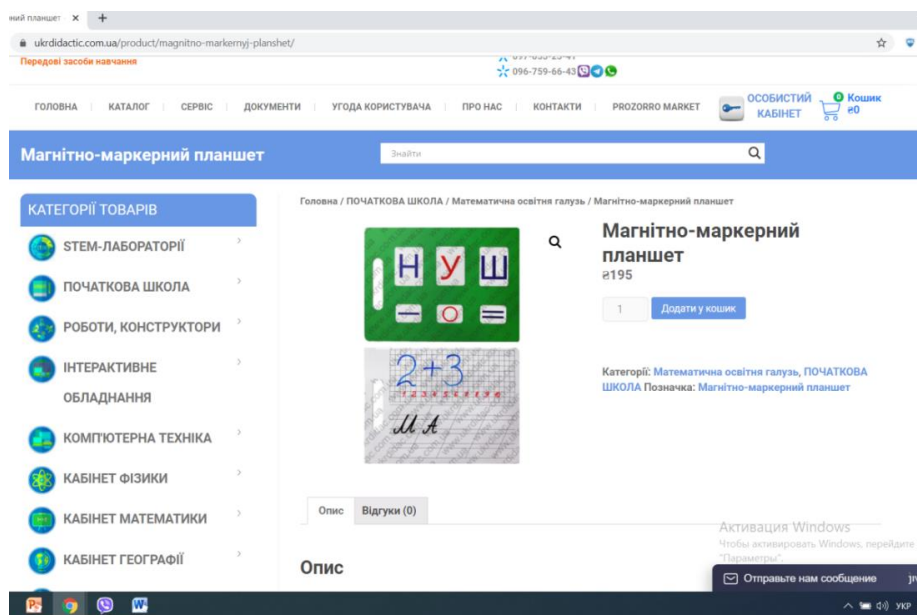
ний планшет ×  +

ukrdidactic.com.ua/product/magnitno-markernyj-planshet/

Передові засоби навчання

096-759-66-43

ГОЛОВНА | КАТАЛОГ | СЕРВІС | ДОКУМЕНТИ | УГОДА КОРИСТУВАЧА | ПРО НАС | КОНТАКТИ | PROZORRO MARKET

ОСОБИСТИЙ КАБІНЕТ

0 Кошик ₴0

Магнітно-маркерний планшет

Знайти

КАТЕГОРІЇ ТОВАРІВ

STEM-ЛАБОРАТОРІЇ

ПОЧАТКОВА ШКОЛА

РОБОТИ, КОНСТРУКТОРИ

ІНТЕРАКТИВНЕ ОБЛАДНАННЯ

КОМП'ЮТЕРНА ТЕХНІКА

КАБІНЕТ ФІЗИКИ

КАБІНЕТ МАТЕМАТИКИ

КАБІНЕТ ГЕОГРАФІЇ

Головна / ПОЧАТКОВА ШКОЛА / Математична освітня галузь / Магнітно-маркерний планшет

Н У Ш

$2+3$

М А

Магнітно-маркерний планшет

₴195

1

Додати у кошик

Категорії: Математична освітня галузь, ПОЧАТКОВА ШКОЛА Позначка: Магнітно-маркерний планшет

Опис | Відгуки (0)

Опис

Активация Windows
Чтобы активировать Windows, перейдите
"Параметры".

Отправьте нам сообщение

УКР